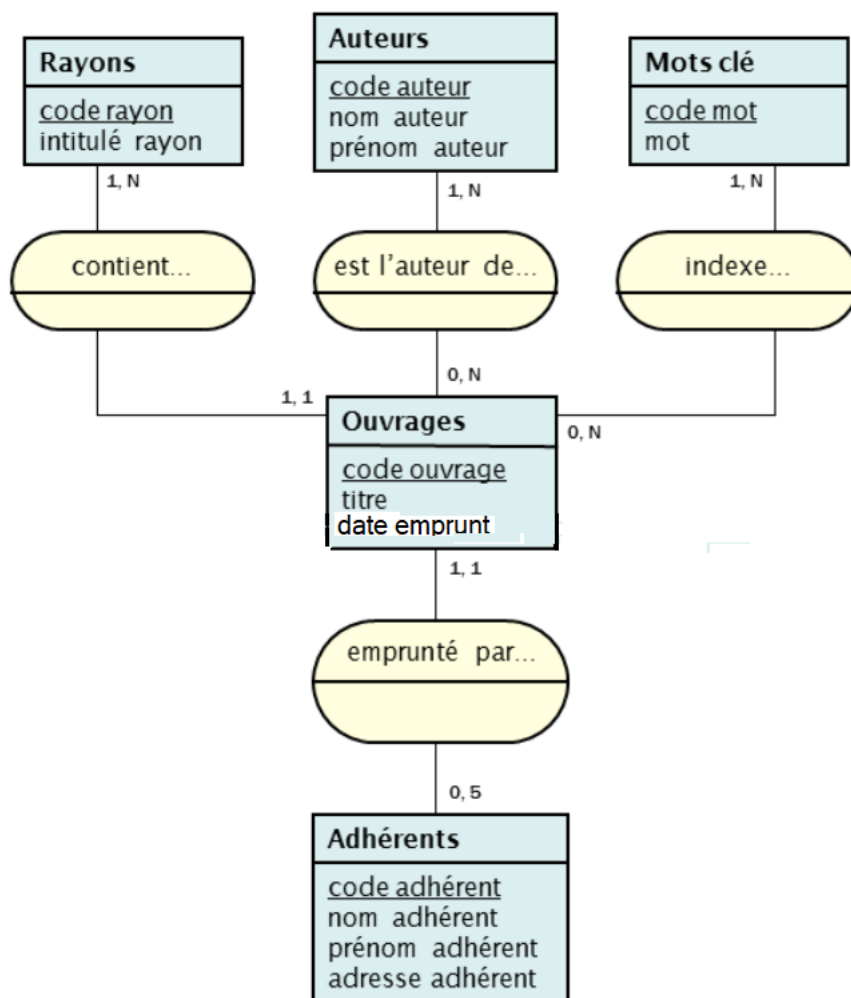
Rayons
code rayon
intitulé rayon

Auteurs
code auteur
nom auteur
prénom auteur

Mots clé
code mot
mot

1, N

1, N

1, N

contient...

est l'auteur de...

indexe...

0, N

1, 1

0, N

Ouvrages
code ouvrage
titre
date emprunt

1, 1

emprunté par...

0, 5

Adhérents
code adhérent
nom adhérent
prénom adhérent
adresse adhérent